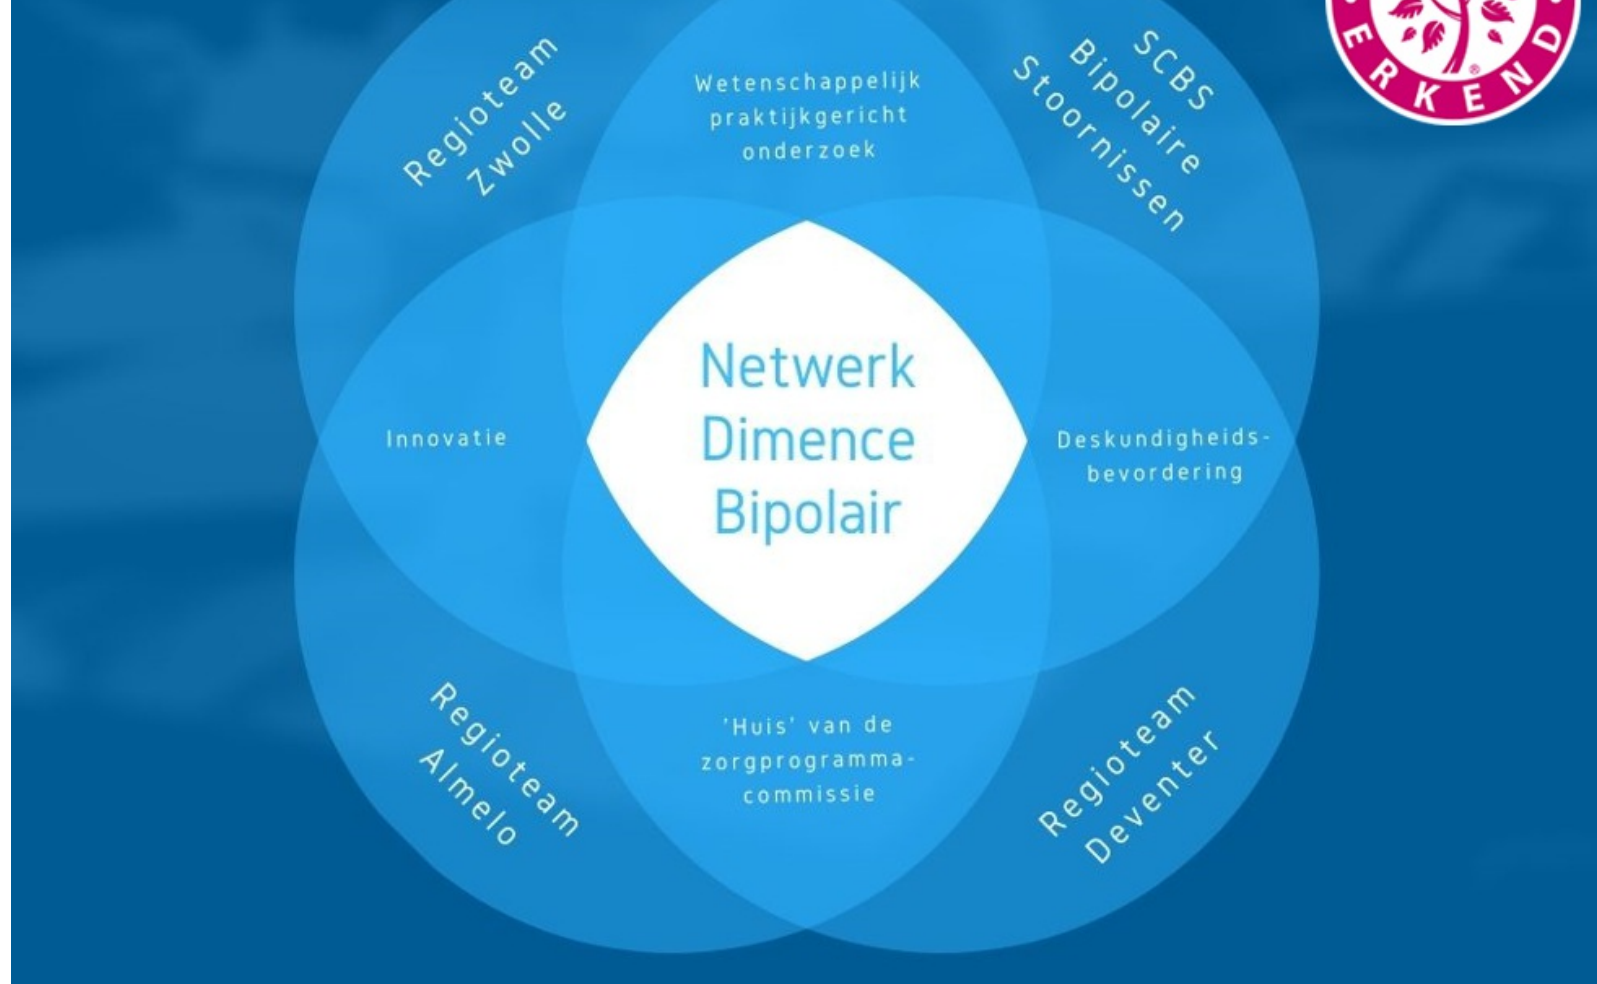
Regioteam Zwolle

Wetenschappelijk praktijkgericht onderzoek

SCBS Bipolaire Stoornissen

ERKEND

Innovatie

Netwerk Dimence Bipolair

Deskundigheids-bevordering

Regioteam Almelo

'Huis' van de zorgprogramma-commissie

Regioteam Deventer